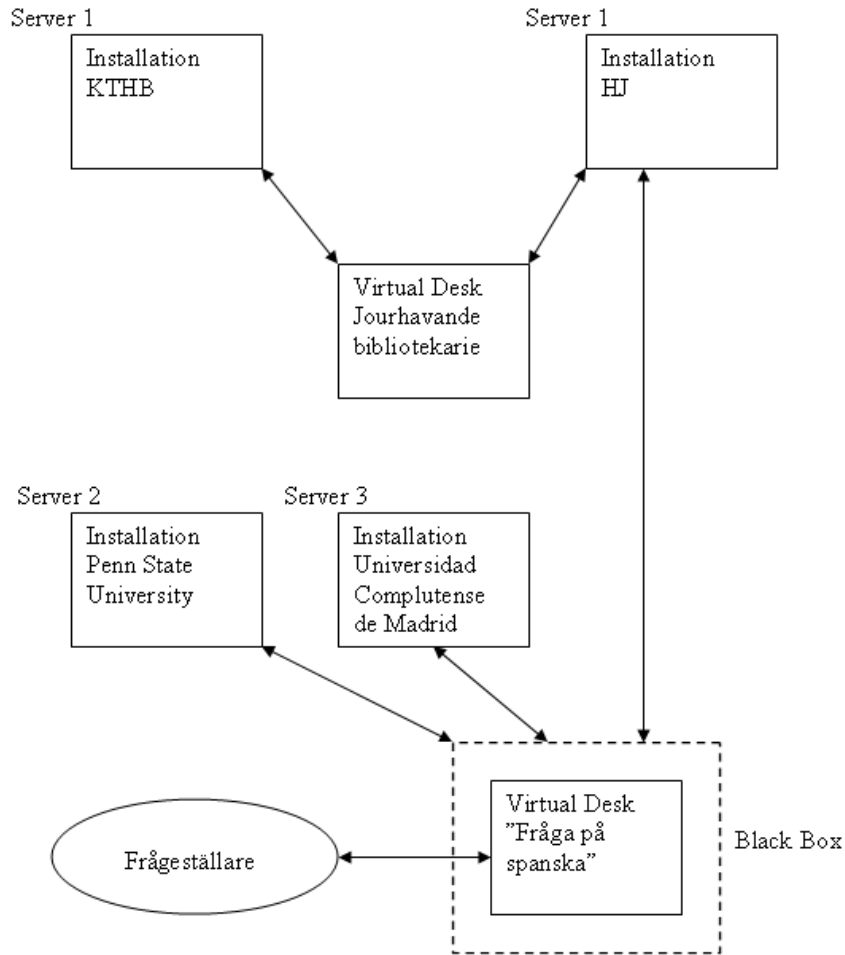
Server 1

Installation KTHB

Server 1

Installation HJ

Virtual Desk Jourhavande bibliotekarie

Server 2

Installation Penn State University

Server 3

Installation Universidad Complutense de Madrid

Virtual Desk ”Fråga på spanska”

Black Box

Frågeställare